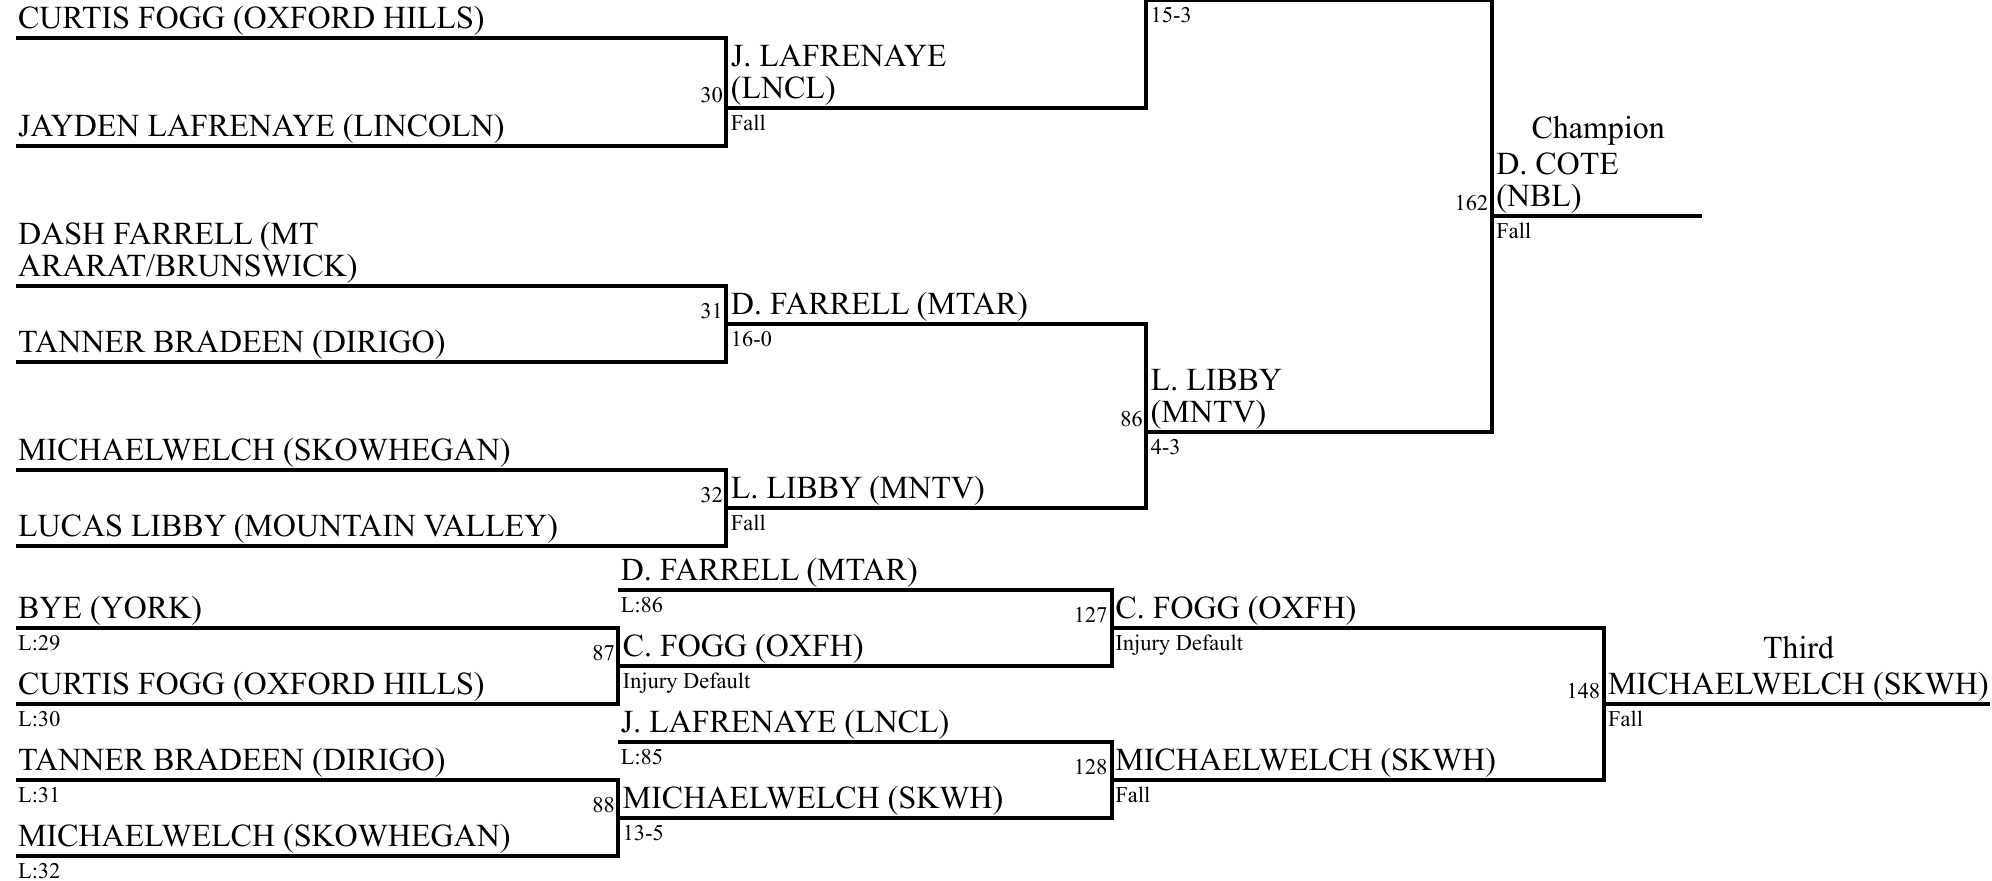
CURTIS FOGG (OXFORD HILLS)
JAYDEN LAFRENAYE (LINCOLN)
30
J. LAFRENAYE (LNCL)
Fall
15-3
Champion
D. COTE (NBL)
162
Fall
DASH FARRELL (MT ARARAT/BRUNSWICK)
TANNER BRADEEN (DIRIGO)
31
D. FARRELL (MTAR)
16-0
L. LIBBY (MNTV)
86
4-3
MICHAELWELCH (SKOWHEGAN)
LUCAS LIBBY (MOUNTAIN VALLEY)
32
L. LIBBY (MNTV)
Fall
D. FARRELL (MTAR)
L:86
BYE (YORK)
L:29
CURTIS FOGG (OXFORD HILLS)
L:30
87
C. FOGG (OXFH)
Injury Default
127
C. FOGG (OXFH)
Injury Default
Third
148
MICHAELWELCH (SKWH)
Fall
J. LAFRENAYE (LNCL)
L:85
TANNER BRADEEN (DIRIGO)
L:31
MICHAELWELCH (SKOWHEGAN)
L:32
88
MICHAELWELCH (SKWH)
13-5
128
MICHAELWELCH (SKWH)
Fall